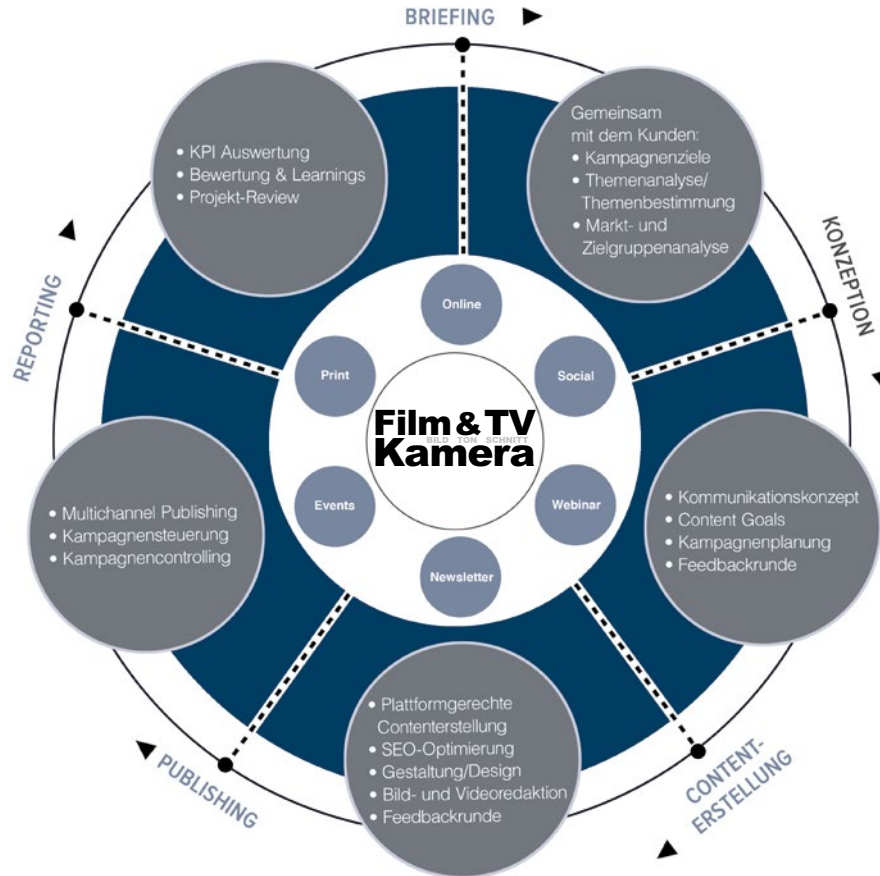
BRIEFING

Gemeinsam mit dem Kunden:
• Kampagnenziele
• Themenanalyse/ Themenbestimmung
• Markt- und Zielgruppenanalyse

KONZEPTION

• Kommunikationskonzept
• Content Goals
• Kampagnenplanung
• Feedbackrunde

CONTENT-ERSTELLUNG

• Plattformgerechte Contenterstellung
• SEO-Optimierung
• Gestaltung/Design
• Bild- und Videoredaktion
• Feedbackrunde

PUBLISHING

• Multichannel Publishing
• Kampagnensteuerung
• Kampagnencontrolling

REPORTING

• KPI Auswertung
• Bewertung & Learnings
• Projekt-Review

Online
Social
Webinar
Newsletter
Events
Print

Film & TV
BILD TON SCHNITT
Kamera